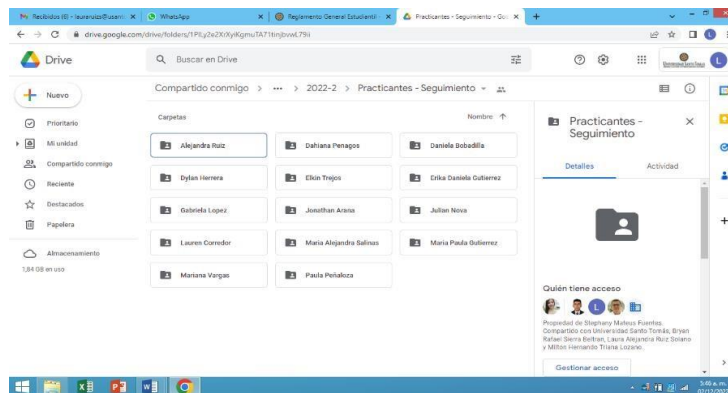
Recibidos (6) - lauraruiz@usant ×
WhatsApp ×
Reglamento General Estudiantil ×
Practicantes - Seguimiento - Goo ×
+

drive.google.com/drive/folders/1PlLy2eZrXyiKgmuTA7ItinjbvwL79i

Drive
Buscar en Drive

Nuevo
Prioritario
Mi unidad
Compartido conmigo
Reciente
Destacados
Papelera
Almacenamiento
1,84 GB en uso

Compartido conmigo > ··· > 2022-2 > Practicantes - Seguimiento

Carpetas
Nombre ↑

Alejandra Ruiz
Dahiana Penagos
Daniela Bobadilla
Dylan Herrera
Elkin Trejos
Erika Daniela Gutierrez
Gabriela Lopez
Jonathan Arana
Julian Nova
Lauren Corredor
Maria Alejandra Salinas
Maria Paula Gutierrez
Mariana Vargas
Paula Peñaloza

Practicantes - Seguimiento
Detalles
Actividad

Quién tiene acceso
Propiedad de Stephany Mateus Fuentes. Compartido con Universidad Santo Tomás, Bryan Rafael Sierra Beltran, Laura Alejandra Ruiz Solano y Milton Hernando Triana Lozano.

Gestionar acceso

3:48 a. m.